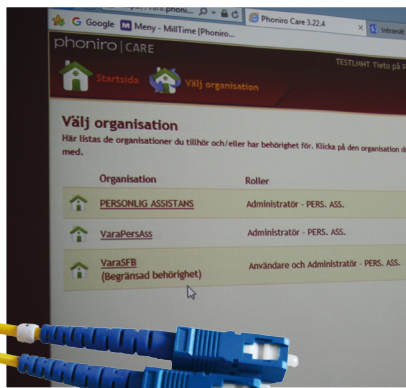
Google Meny - MillTime [Phoniro... Phoniro Care 3.22.4 Intranat

phoniro | CARE

Startsida Välj organisation

TESTLINHT Tieto på

Välj organisation

Här listas de organisationer du tillhör och/eller har behörighet för. Klicka på den organisation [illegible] med.

| Organisation | Roller |
|---|---|
| PERSONLIG ASSISTANS | Administratör - PERS. ASS. |
| VaraPersAss | Administratör - PERS. ASS. |
| VaraSFB (Begränsad behörighet) | Användare och Administratör - PERS. ASS. |